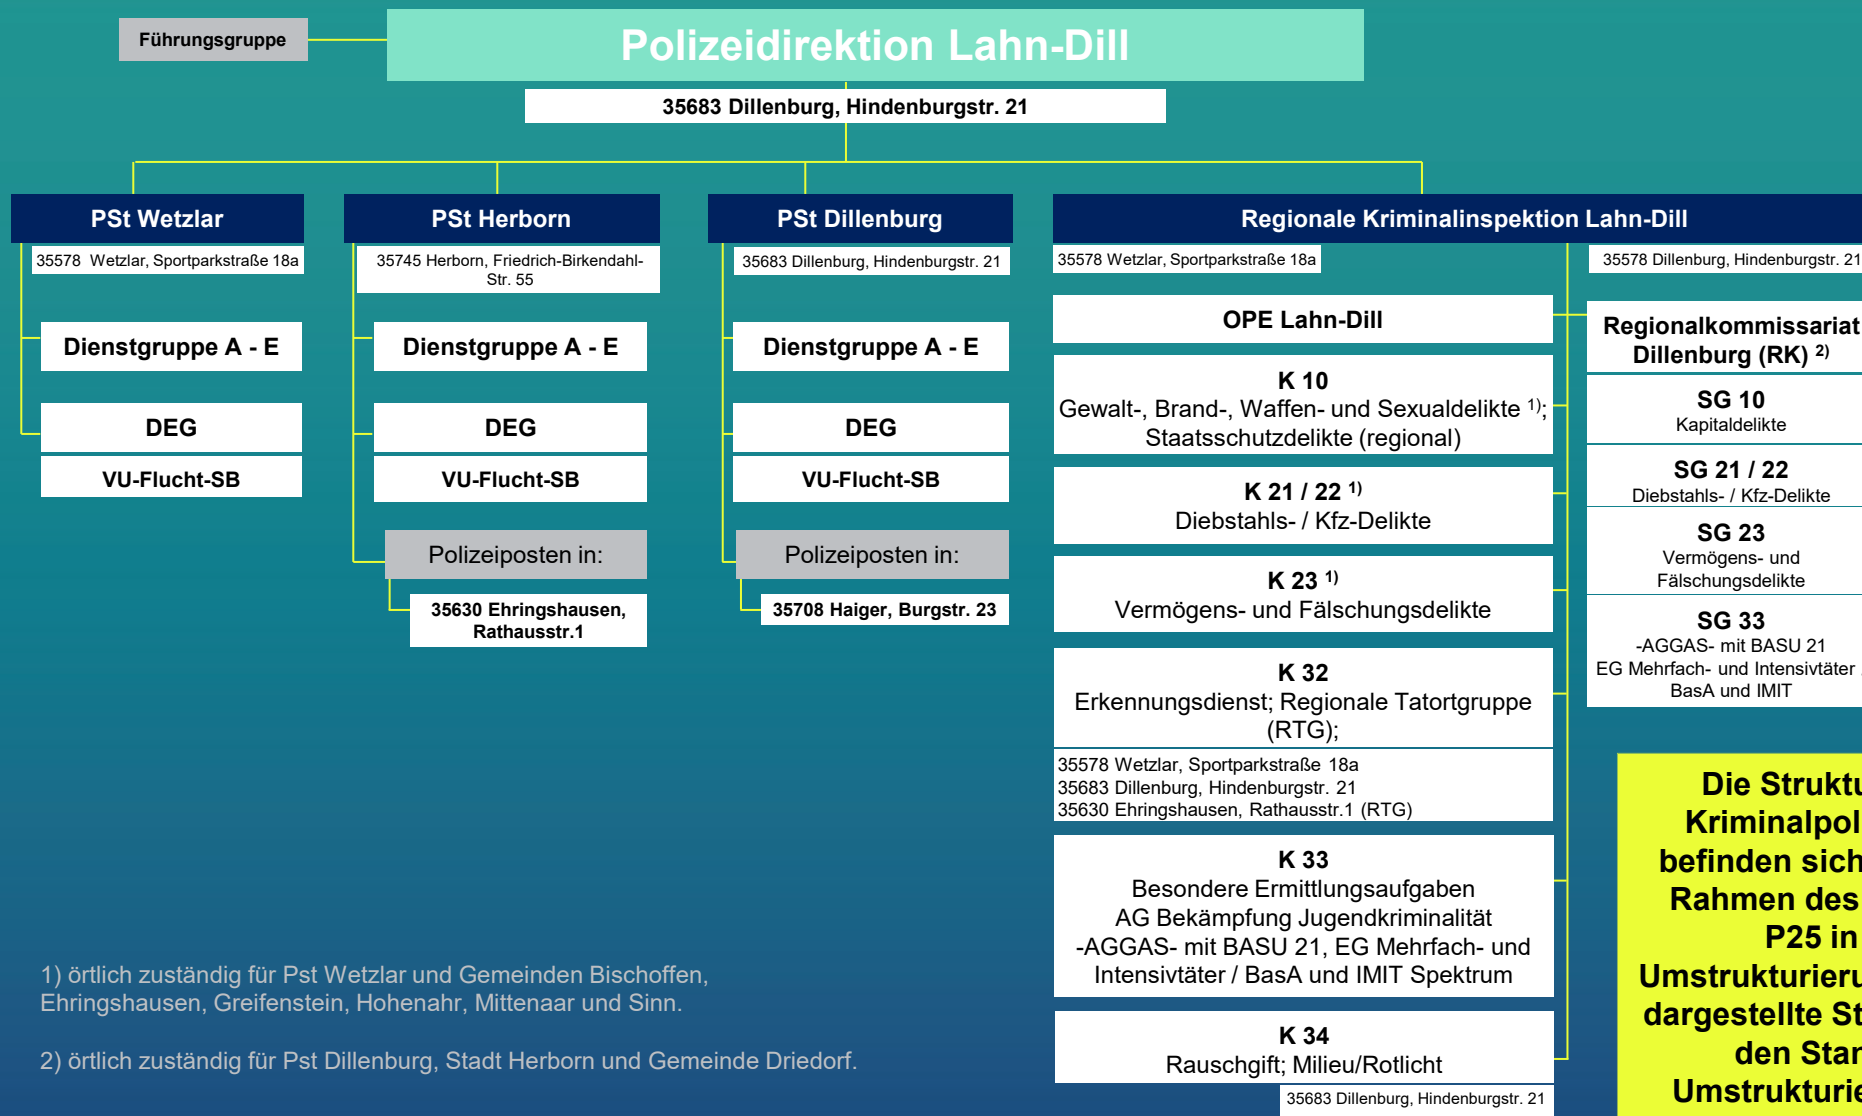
Führungsgruppe

Polizeidirektion Lahn-Dill

35683 Dillenburg, Hindenburgstr. 21

PSt Wetzlar

35578 Wetzlar, Sportparkstraße 18a

Dienstgruppe A - E

DEG

VU-Flucht-SB

PSt Herborn

35745 Herborn, Friedrich-Birkendahl-Str. 55

Dienstgruppe A - E

DEG

VU-Flucht-SB

Polizeiposten in:

35630 Ehringshausen, Rathausstr.1

PSt Dillenburg

35683 Dillenburg, Hindenburgstr. 21

Dienstgruppe A - E

DEG

VU-Flucht-SB

Polizeiposten in:

35708 Haiger, Burgstr. 23

Regionale Kriminalinspektion Lahn-Dill

35578 Wetzlar, Sportparkstraße 18a

OPE Lahn-Dill

K 10
Gewalt-, Brand-, Waffen- und Sexualdelikte $^{1)}$; Staatsschutzdelikte (regional)

K 21 / 22 $^{1)}$
Diebstahls- / Kfz-Delikte

K 23 $^{1)}$
Vermögens- und Fälschungsdelikte

K 32
Erkennungsdienst; Regionale Tatortgruppe (RTG);

35578 Wetzlar, Sportparkstraße 18a
35683 Dillenburg, Hindenburgstr. 21
35630 Ehringshausen, Rathausstr.1 (RTG)

K 33
Besondere Ermittlungsaufgaben
AG Bekämpfung Jugendkriminalität
-AGGAS- mit BASU 21, EG Mehrfach- und Intensivtäter / BasA und IMIT Spektrum

K 34
Rauschgift; Milieu/Rotlicht

35683 Dillenburg, Hindenburgstr. 21

35578 Dillenburg, Hindenburgstr. 21

Regionalkommissariat Dillenburg (RK) $^{2)}$

SG 10
Kapitaldelikte

SG 21 / 22
Diebstahls- / Kfz-Delikte

SG 23
Vermögens- und Fälschungsdelikte

SG 33
-AGGAS- mit BASU 21
EG Mehrfach- und Intensivtäter
BasA und IMIT

Die Struktu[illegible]
Kriminalpol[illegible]
befinden sich
Rahmen des
P25 in
Umstrukturieru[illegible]
dargestellte St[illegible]
den Stan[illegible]
Umstrukturie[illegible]

1) örtlich zuständig für Pst Wetzlar und Gemeinden Bischoffen, Ehringshausen, Greifenstein, Hohenahr, Mittenaar und Sinn.

2) örtlich zuständig für Pst Dillenburg, Stadt Herborn und Gemeinde Driedorf.